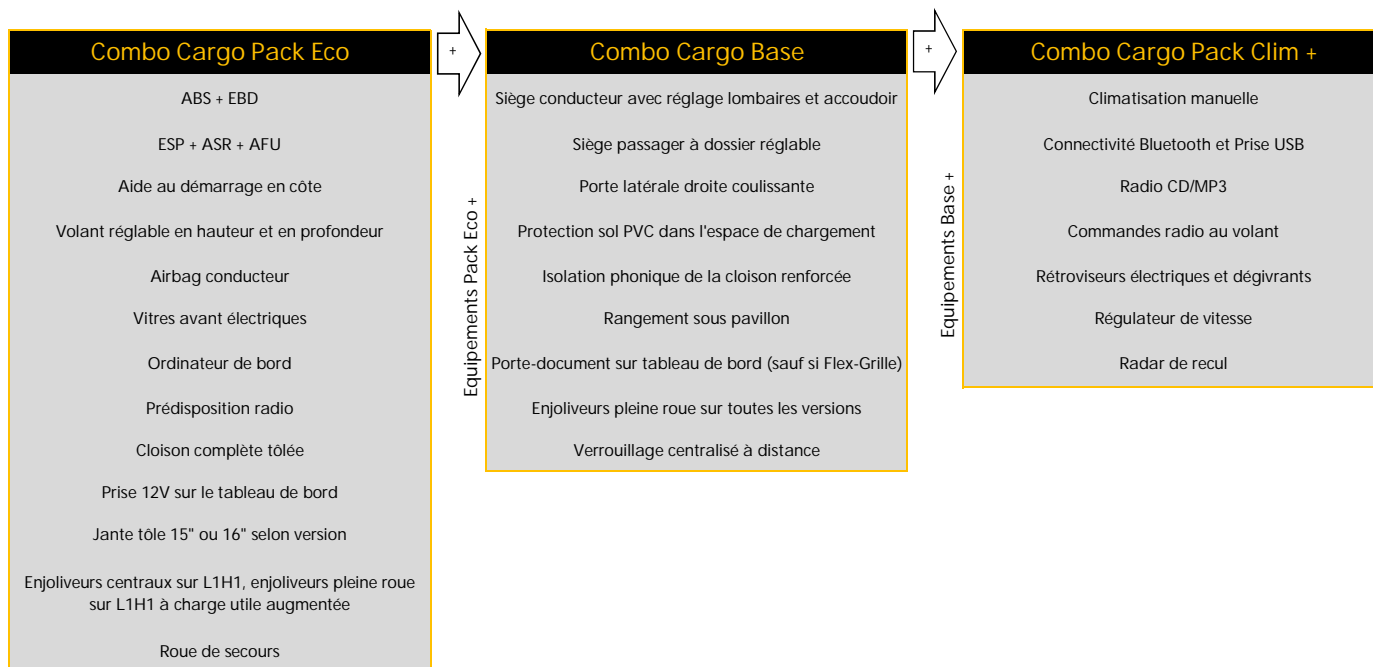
Combo Cargo Pack Eco

ABS + EBD

ESP + ASR + AFU

Aide au démarrage en côte

Volant réglable en hauteur et en profondeur

Airbag conducteur

Vitres avant électriques

Ordinateur de bord

Prédisposition radio

Cloison complète tôlée

Prise 12V sur le tableau de bord

Jante tôle 15" ou 16" selon version

Enjoliveurs centraux sur L1H1, enjoliveurs pleine roue sur L1H1 à charge utile augmentée

Roue de secours

+

Equipements Pack Eco +

Combo Cargo Base

Siège conducteur avec réglage lombaires et accoudoir

Siège passager à dossier réglable

Porte latérale droite coulissante

Protection sol PVC dans l'espace de chargement

Isolation phonique de la cloison renforcée

Rangement sous pavillon

Porte-document sur tableau de bord (sauf si Flex-Grille)

Enjoliveurs pleine roue sur toutes les versions

Verrouillage centralisé à distance

+

Equipements Base +

Combo Cargo Pack Clim +

Climatisation manuelle

Connectivité Bluetooth et Prise USB

Radio CD/MP3

Commandes radio au volant

Rétroviseurs électriques et dégivrants

Régulateur de vitesse

Radar de recul